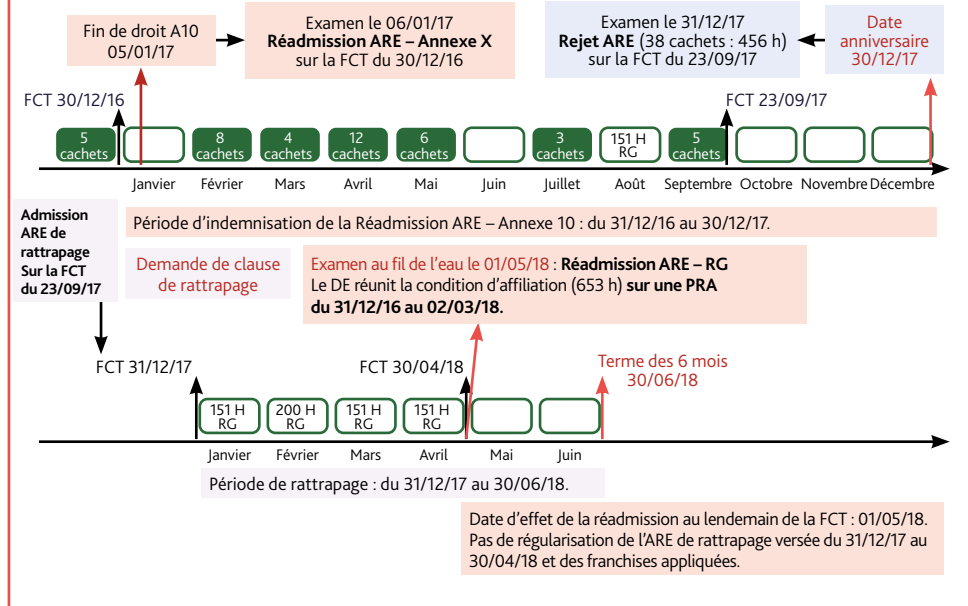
Fin de droit A10
05/01/17

Examen le 06/01/17
**Réadmission ARE – Annexe X**
sur la FCT du 30/12/16

Examen le 31/12/17
**Rejet ARE** (38 cachets : 456 h)
sur la FCT du 23/09/17

Date anniversaire
30/12/17

FCT 30/12/16

FCT 23/09/17

5 cachets

8 cachets

4 cachets

12 cachets

6 cachets

3 cachets

151 H RG

5 cachets

Janvier Février Mars Avril Mai Juin Juillet Août Septembre Octobre Novembre Décembre

**Admission ARE de rattrapage Sur la FCT du 23/09/17**

Période d'indemnisation de la Réadmission ARE – Annexe 10 : du 31/12/16 au 30/12/17.

Demande de clause de rattrapage

Examen au fil de l'eau le 01/05/18 : **Réadmission ARE – RG**
Le DE réunit la condition d'affiliation (653 h) **sur une PRA du 31/12/16 au 02/03/18.**

FCT 31/12/17

FCT 30/04/18

Terme des 6 mois
30/06/18

151 H RG

200 H RG

151 H RG

151 H RG

Janvier Février Mars Avril Mai Juin

Période de rattrapage : du 31/12/17 au 30/06/18.

Date d'effet de la réadmission au lendemain de la FCT : 01/05/18.
Pas de régularisation de l'ARE de rattrapage versée du 31/12/17 au 30/04/18 et des franchises appliquées.